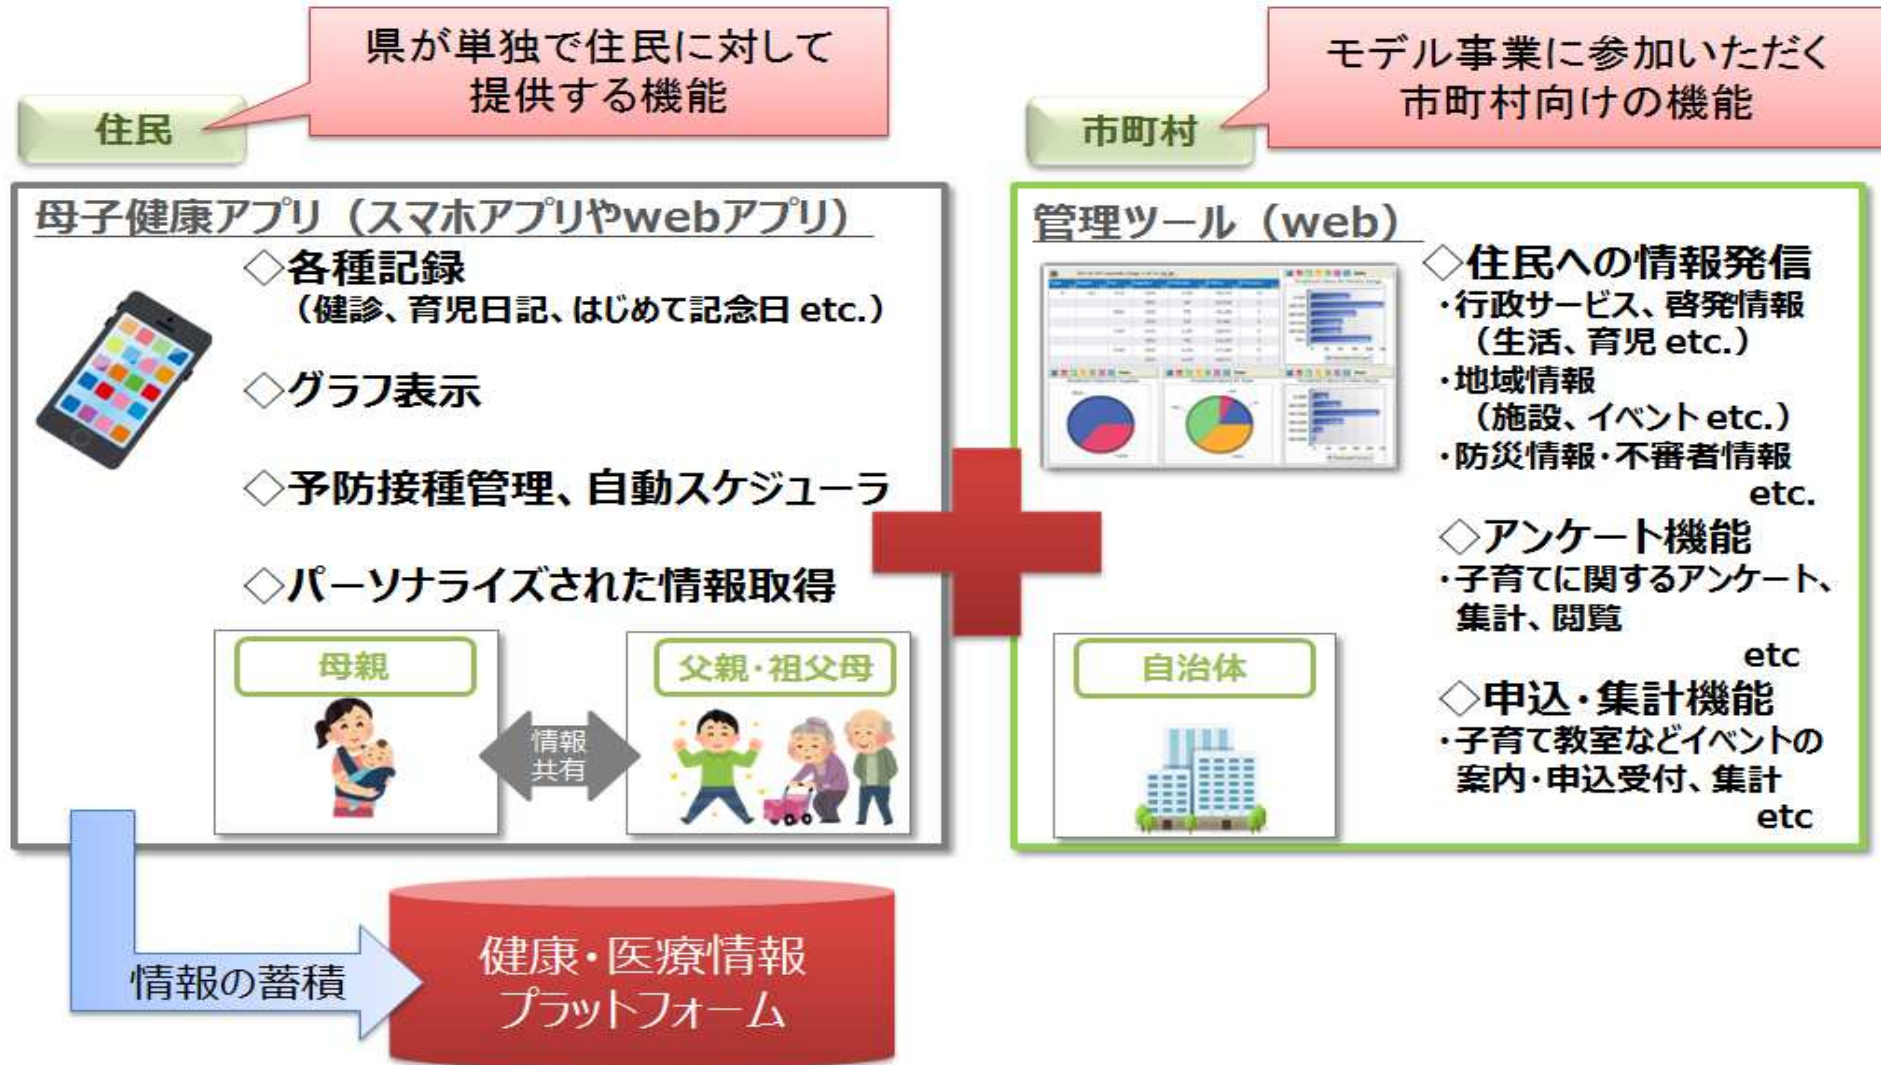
住民

県が単独で住民に対して提供する機能

母子健康アプリ（スマホアプリやwebアプリ）

◇各種記録
（健診、育児日記、はじめて記念日 etc.）

◇グラフ表示

◇予防接種管理、自動スケジューラ

◇パーソナライズされた情報取得

母親

情報共有

父親・祖父母

情報の蓄積

健康・医療情報プラットフォーム

市町村

モデル事業に参加いただく市町村向けの機能

管理ツール（web）

◇住民への情報発信
・行政サービス、啓発情報（生活、育児 etc.）
・地域情報（施設、イベント etc.）
・防災情報・不審者情報 etc.

◇アンケート機能
・子育てに関するアンケート、集計、閲覧 etc

◇申込・集計機能
・子育て教室などイベントの案内・申込受付、集計 etc

自治体